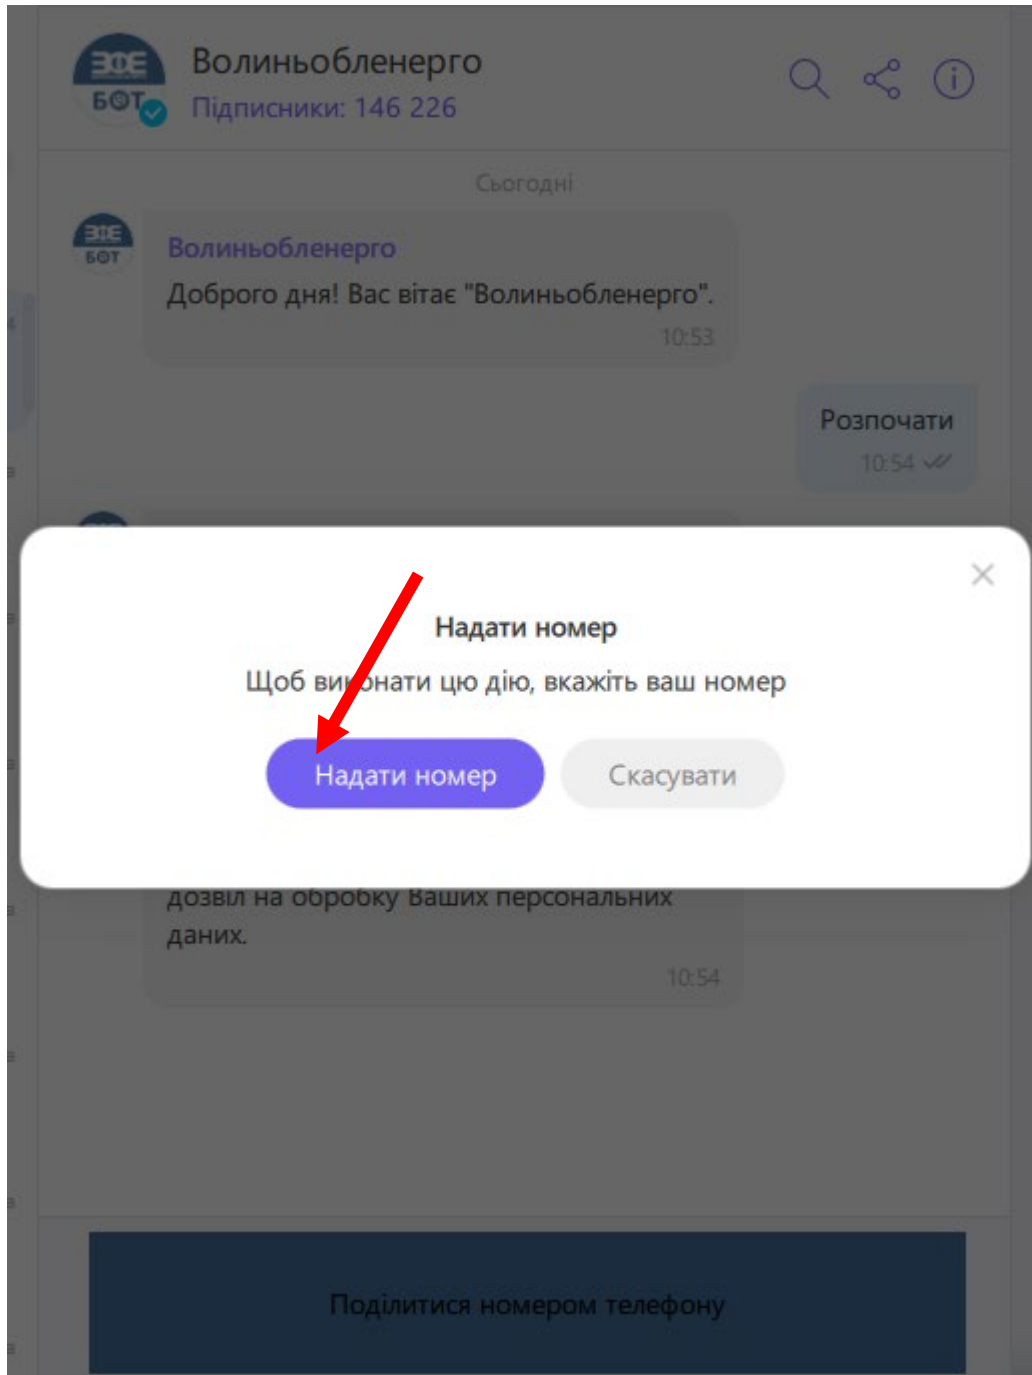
ВОЕ БОТ

Волиньобленерго
Підписники: 146 226

Сьогодні

ВОЕ БОТ
Волиньобленерго
Доброго дня! Вас вітає "Волиньобленерго".
10:53

Розпочати
10:54

Надати номер

Щоб ви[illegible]онати цю дію, вкажіть ваш номер

Надати номер
Скасувати

дозвіл на обробку Ваших персональних даних.
10:54

Поділитися номером телефону